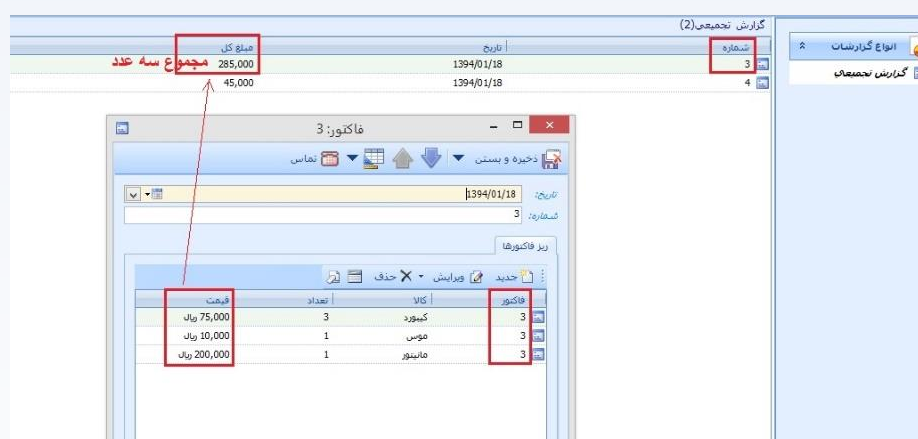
گزارش تجمیعی(2)

| شماره | تاریخ | مبلغ کل |
|---|---|---|
| 3 | 1394/01/18 | 285,000 |
| 4 | 1394/01/18 | 45,000 |

مجموع سه عدد

انواع گزارشات
گزارش تجمیعی

فاکتور: 3

ذخیره و بستن
تماس

تاریخ: 1394/01/18
شماره: 3

ریز فاکتورها

جدید ویرایش حذف

| فاکتور | کالا | تعداد | قیمت |
|---|---|---|---|
| 3 | کیبورد | 3 | 75,000 ریال |
| 3 | موس | 1 | 10,000 ریال |
| 3 | مانیتور | 1 | 200,000 ریال |